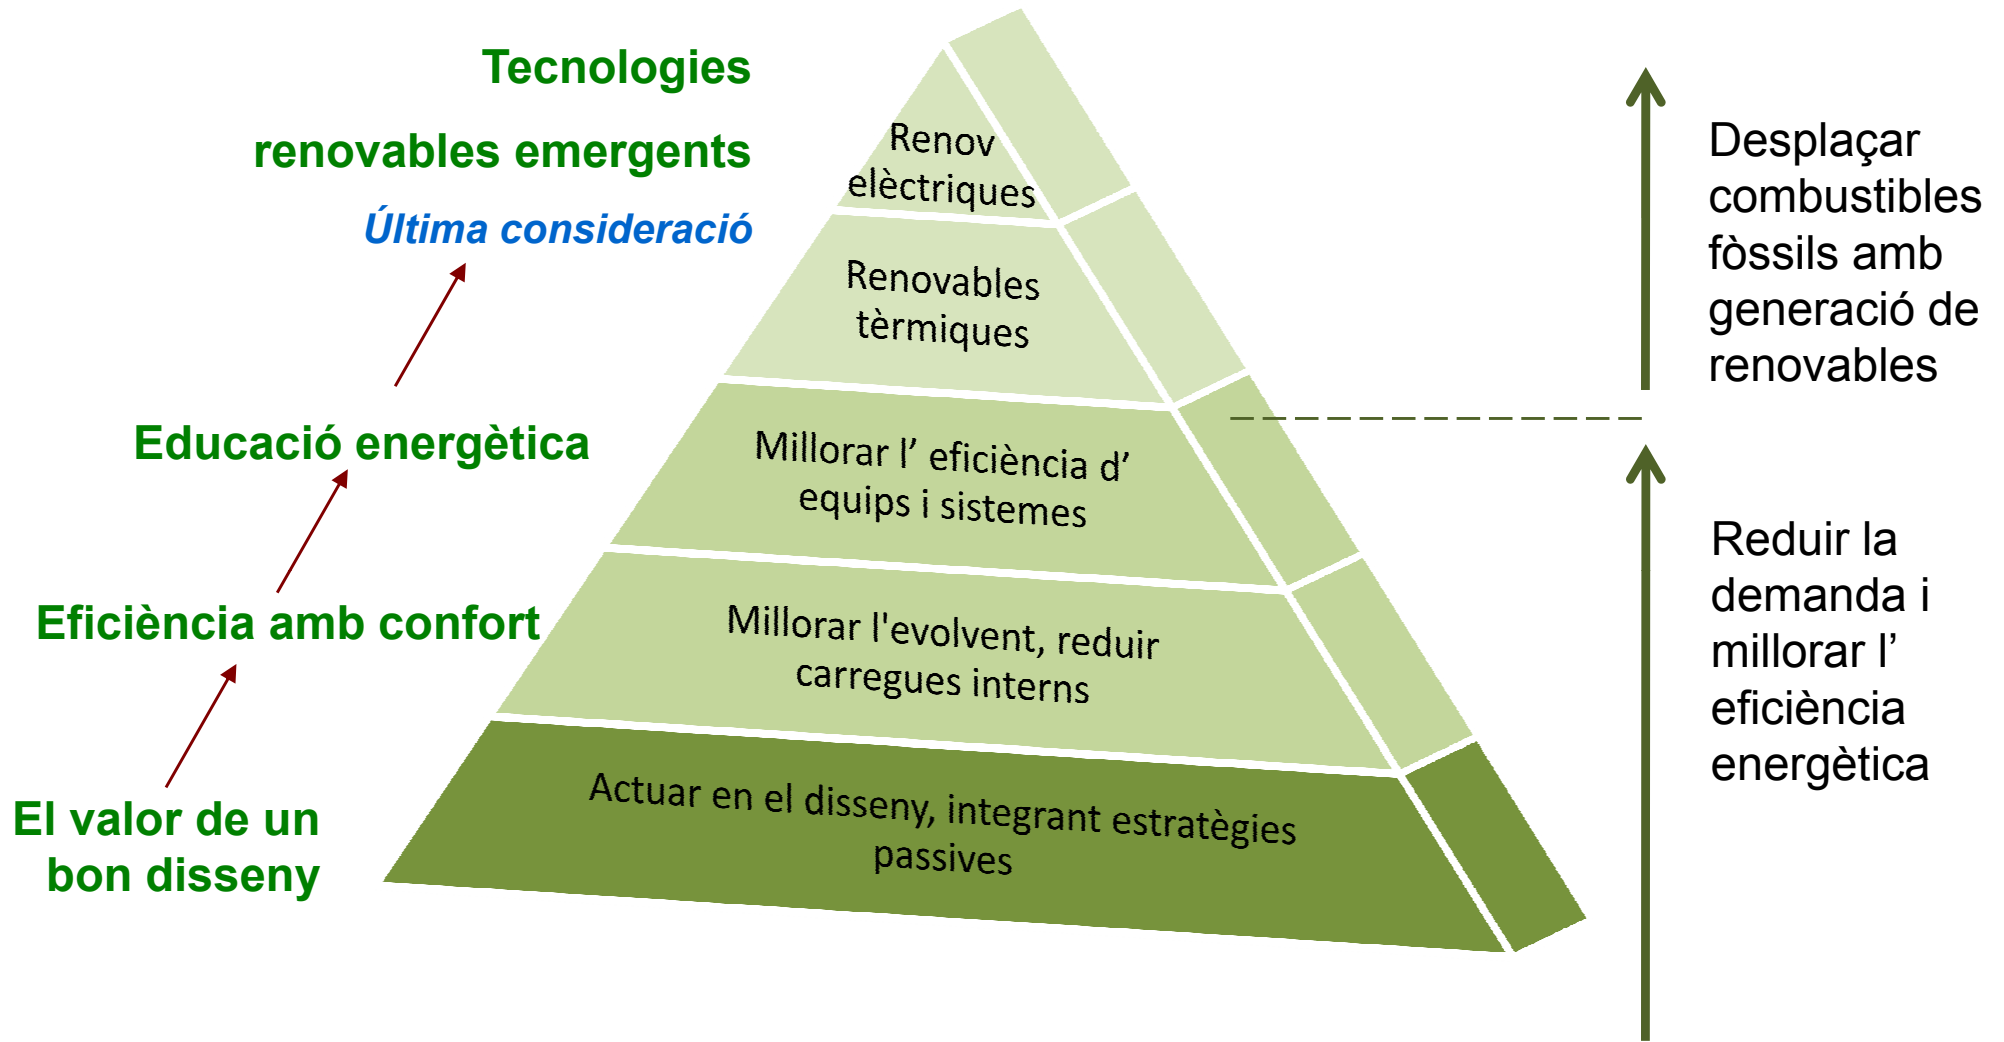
Tecnologies

renovables emergents

Última consideració

Educació energètica

Eficiència amb confort

El valor de un bon disseny

Renov elèctriques

Renovables tèrmiques

Millorar l' eficiència d' equips i sistemes

Millorar l'evolvent, reduir carregues interns

Actuar en el disseny, integrant estratègies passives

Desplaçar combustibles fòssils amb generació de renovables

Reduir la demanda i millorar l' eficiència energètica